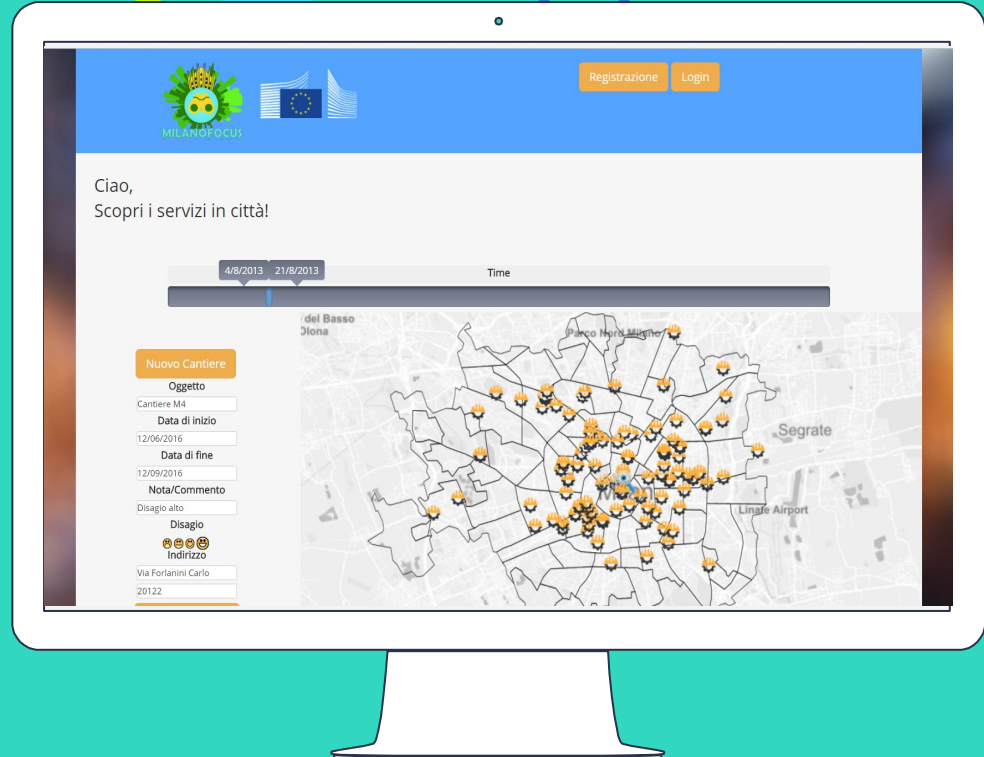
MILANOFOCUS

Registrazione Login

Ciao,
Scopri i servizi in città!

4/8/2013 21/8/2013
Time

Nuovo Cantiere
Oggetto
Cantiere M4
Data di inizio
12/06/2016
Data di fine
12/09/2016
Nota/Commento
Disagio alto
Disagio
Indirizzo
Via Forlanini Carlo
20122

del Basso
Olona
Parco Nord Milano
Segrate
Linate Airport
Milano